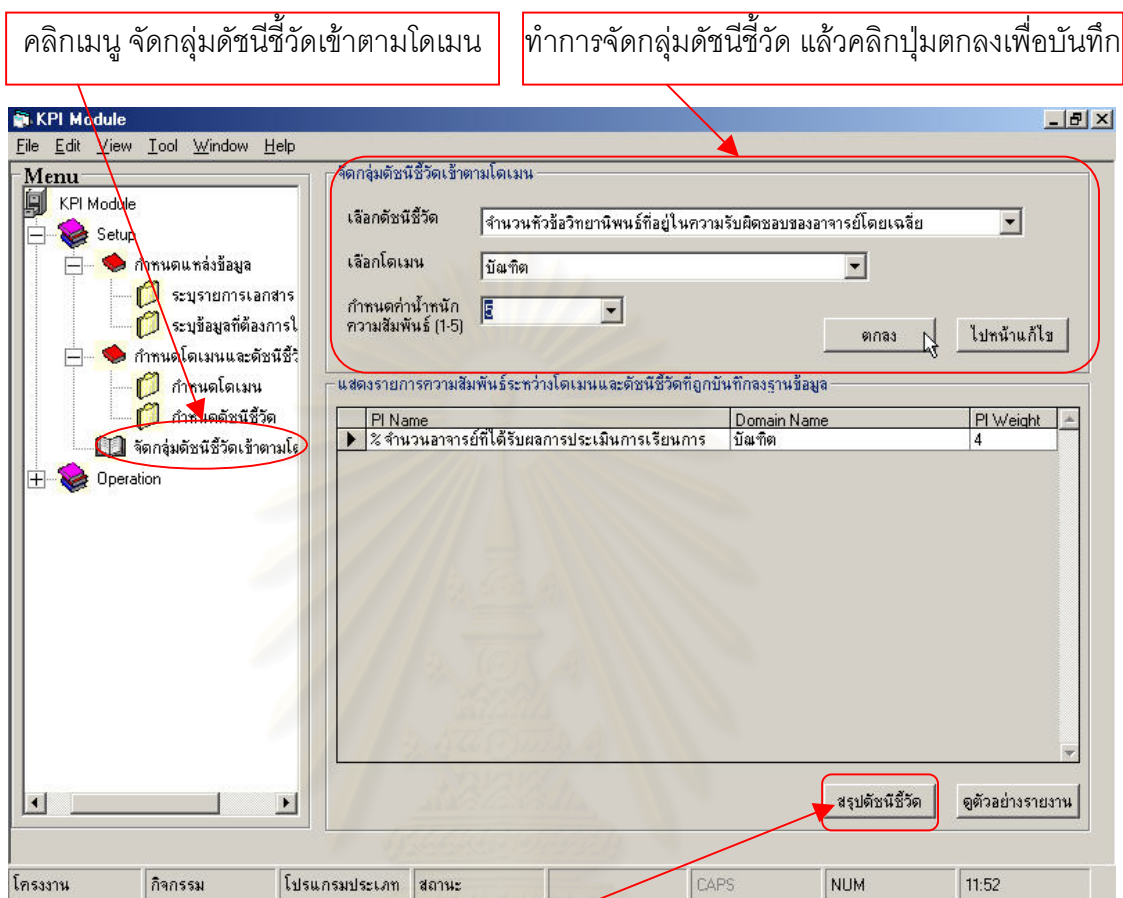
คลิกเมนู จัดกลุ่มดัชนีชี้วัดเข้าตามโดเมน

ทำการจัดกลุ่มดัชนีชี้วัด แล้วคลิกปุ่มตกลงเพื่อบันทึก

KPI Module

File Edit View Tool Window Help

Menu

KPI Module
Setup
กำหนดแหล่งข้อมูล
ระบุรายการเอกสาร
ระบุข้อมูลที่ต้องการใ
กำหนดโดเมนและดัชนีชี้ว
กำหนดโดเมน
กำหนดดัชนีชี้วัด
จัดกลุ่มดัชนีชี้วัดเข้าตามโ
Operation

จัดกลุ่มดัชนีชี้วัดเข้าตามโดเมน

เลือกดัชนีชี้วัด จำนวนหัวข้อวิทยานิพนธ์ที่อยู่ในความรับผิดชอบของอาจารย์โดยเฉลี่ย

เลือกโดเมน บัณฑิต

กำหนดค่าน้ำหนักความสัมพันธ์ (1-5) 5

ตกลง

ไปหน้าแก้ไข

แสดงรายการความสัมพันธ์ระหว่างโดเมนและดัชนีชี้วัดที่ถูกบันทึกลงฐานข้อมูล

| PI Name | Domain Name | PI Weight |
|---|---|---|
| % จำนวนอาจารย์ที่ได้รับผลการประเมินการเรียนการ | บัณฑิต | 4 |

สรุปดัชนีชี้วัด

ดูตัวอย่างรายงาน

โครงงาน | กิจกรรม | โปรแกรมประเภท | สถานะ | CAPS | NUM | 11:52